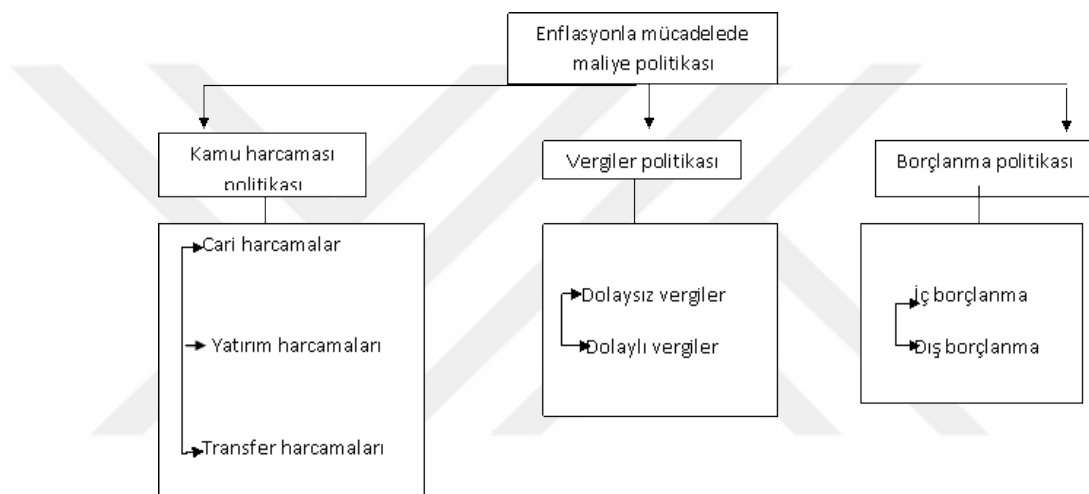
Enflasyonla mücadelede maliye politikası

Kamu harcaması politikası

Cari harcamalar

Yatırım harcamaları

Transfer harcamaları

Vergiler politikası

Dolaysız vergiler

Dolaylı vergiler

Borçlanma politikası

İç borçlanma

Dış borçlanma